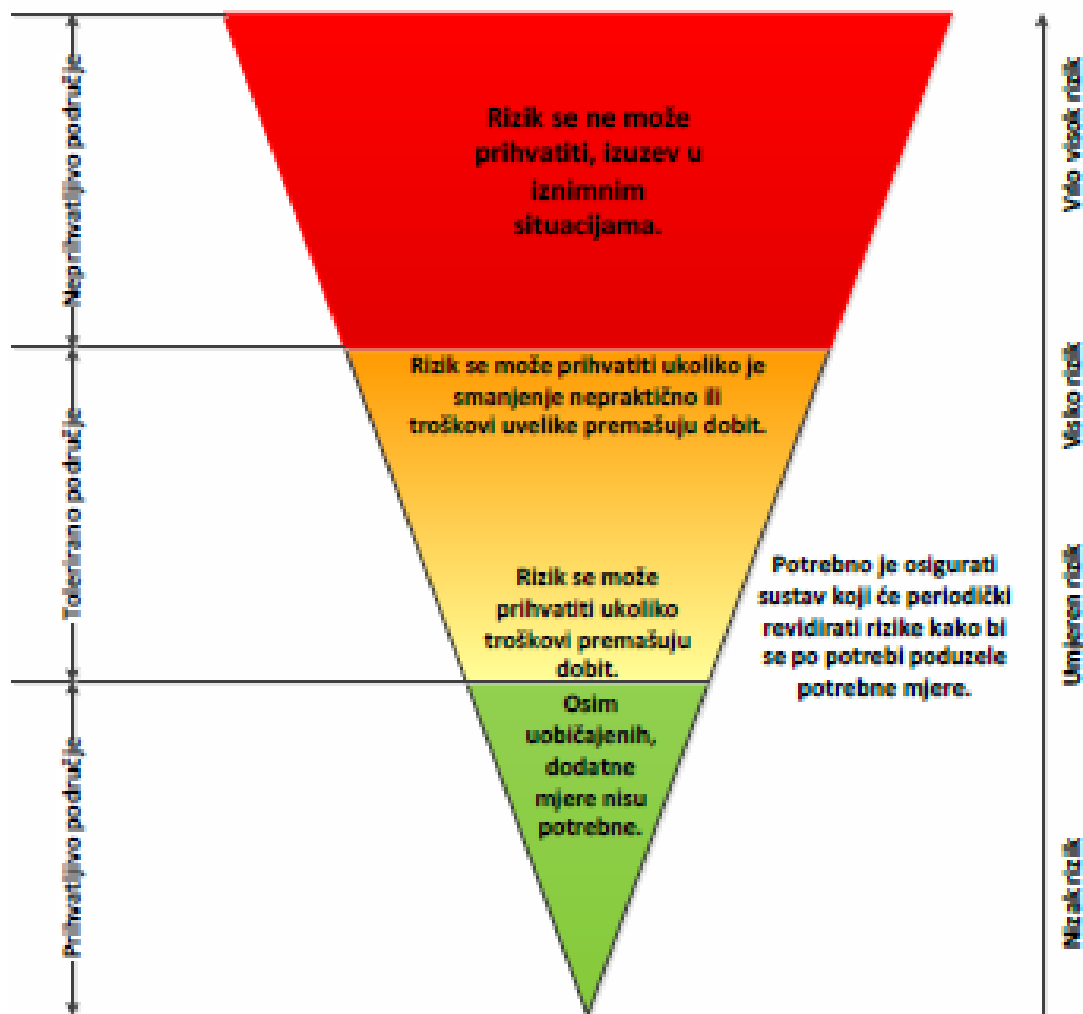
Neprihvatljivo područje

Tolerirano područje

Prihvatljivo područje

Rizik se ne može prihvatiti, izuzev u iznimnim situacijama.

Rizik se može prihvatiti ukoliko je smanjenje nepraktično ili troškovi uvelike premašuju dobit.

Rizik se može prihvatiti ukoliko troškovi premašuju dobit.

Osim uobičajenih, dodatne mjere nisu potrebne.

Potrebno je osigurati sustav koji će periodički revidirati rizike kako bi se po potrebi poduzele potrebne mjere.

Vrlo visok rizik

Visok rizik

Umjeren rizik

Nizak rizik